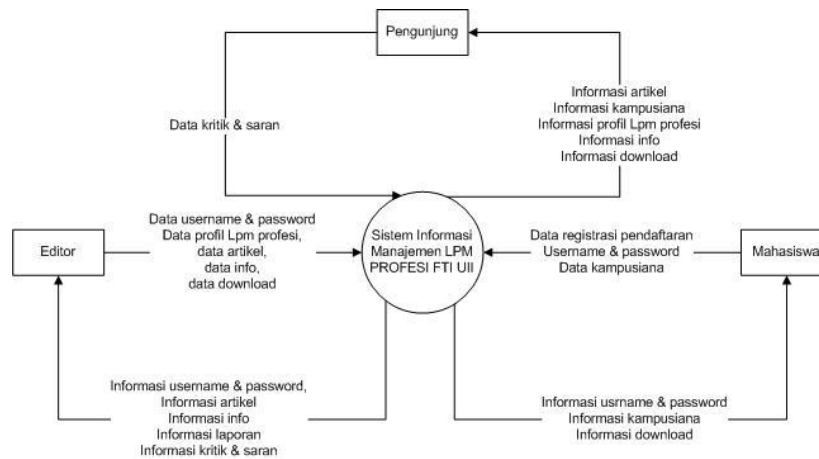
Pengunjung

Data kritik & saran

Informasi artikel
Informasi kampusiana
Informasi profil Lpm profesi
Informasi info
Informasi download

Editor

Data username & password
Data profil Lpm profesi,
data artikel,
data info,
data download

Sistem Informasi
Manajemen LPM
PROFESI FTI UII

Data registrasi pendaftaran
Username & password
Data kampusiana

Mahasiswa

Informasi username & password,
Informasi artikel
Informasi info
Informasi laporan
Informasi kritik & saran

Informasi usrname & password
Informasi kampusiana
Informasi download